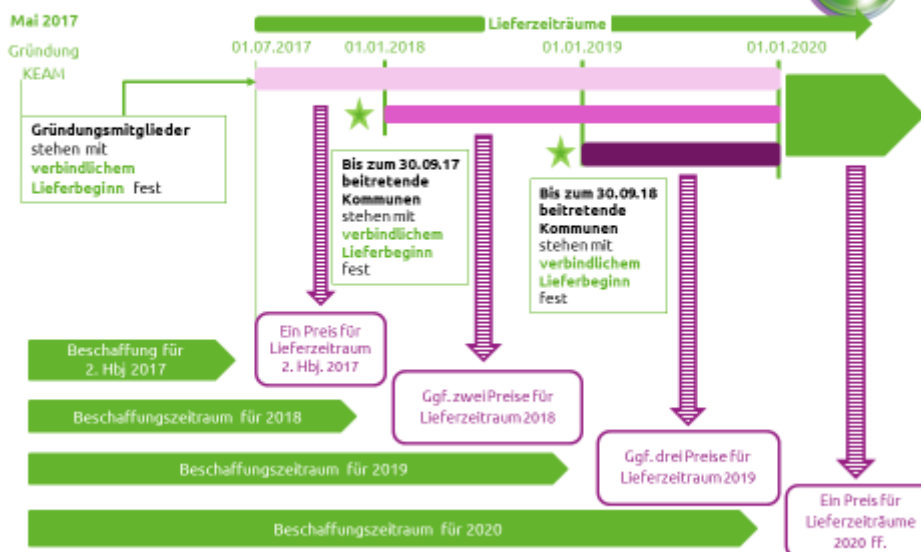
Mai 2017

Gründung KEAM

Lieferzeiträume

01.07.2017

01.01.2018

01.01.2019

01.01.2020

Gründungsmitglieder stehen mit verbindlichem Lieferbeginn fest

Bis zum 30.09.17 beitretende Kommunen stehen mit verbindlichem Lieferbeginn fest

Bis zum 30.09.18 beitretende Kommunen stehen mit verbindlichem Lieferbeginn fest

Beschaffung für 2. Hbj 2017

Ein Preis für Lieferzeitraum 2. Hbj. 2017

Beschaffungszeitraum für 2018

Ggf. zwei Preise für Lieferzeitraum 2018

Beschaffungszeitraum für 2019

Ggf. drei Preise für Lieferzeitraum 2019

Beschaffungszeitraum für 2020

Ein Preis für Lieferzeiträume 2020 ff.